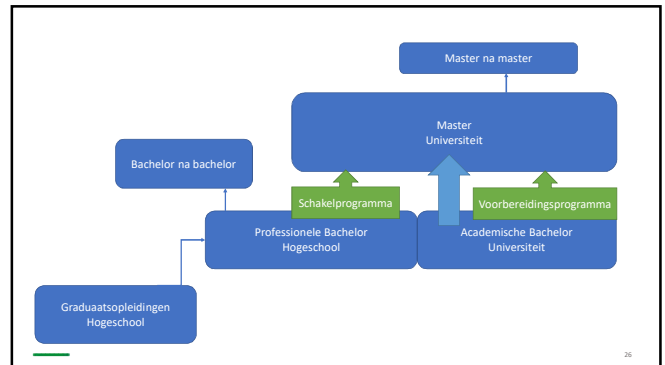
Master na master

Master
Universiteit

Bachelor na bachelor

Schakelprogramma

Voorbereidingsprogramma

Professionele Bachelor
Hogeschool

Academische Bachelor
Universiteit

Graduaatsopleidingen
Hogeschool

26